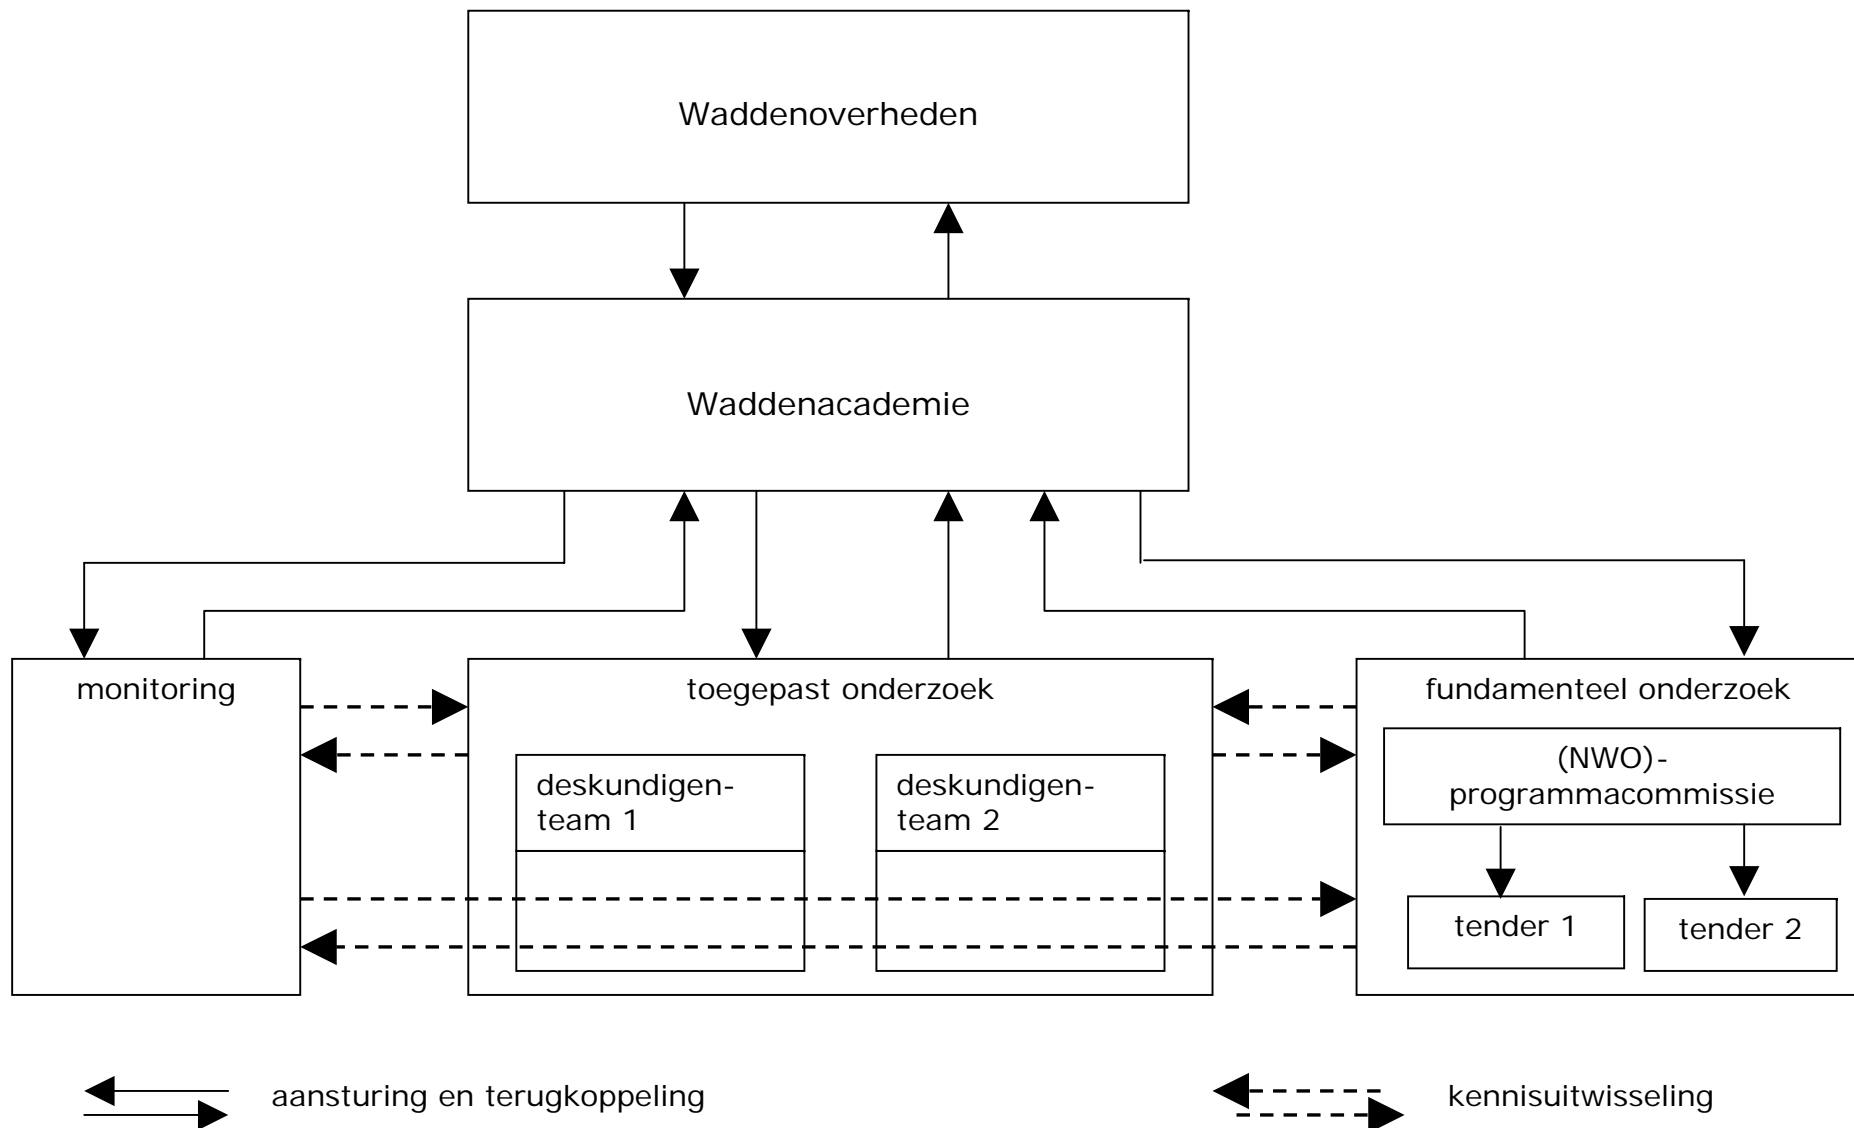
Waddenoverheden

Waddenacademie

monitoring

toegepast onderzoek

deskundigen-team 1

deskundigen-team 2

fundamenteel onderzoek

(NWO)-programmacommissie

tender 1

tender 2

aansturing en terugkoppeling

kennisuitwisseling